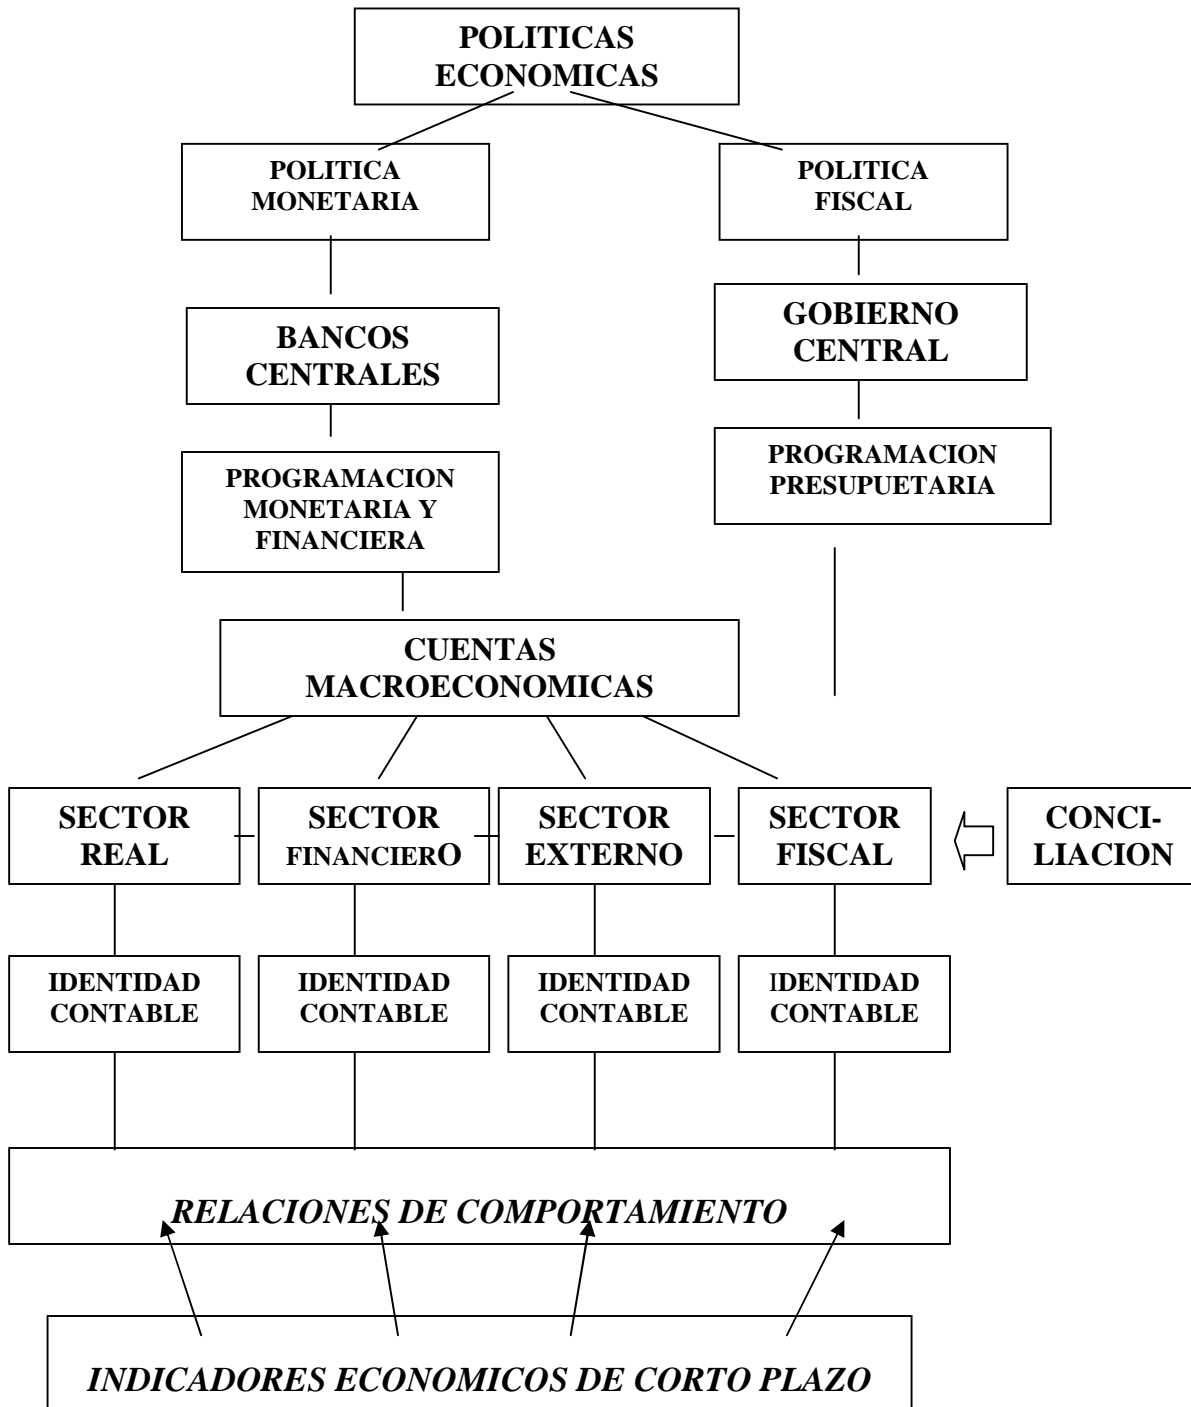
POLITICAS ECONOMICAS

POLITICA MONETARIA

POLITICA FISCAL

BANCOS CENTRALES

GOBIERNO CENTRAL

PROGRAMACION MONETARIA Y FINANCIERA

PROGRAMACION PRESUPUETARIA

CUENTAS MACROECONOMICAS

SECTOR REAL

SECTOR FINANCIERO

SECTOR EXTERNO

SECTOR FISCAL

CONCI-LIACION

IDENTIDAD CONTABLE

IDENTIDAD CONTABLE

IDENTIDAD CONTABLE

IDENTIDAD CONTABLE

RELACIONES DE COMPORTAMIENTO

INDICADORES ECONOMICOS DE CORTO PLAZO